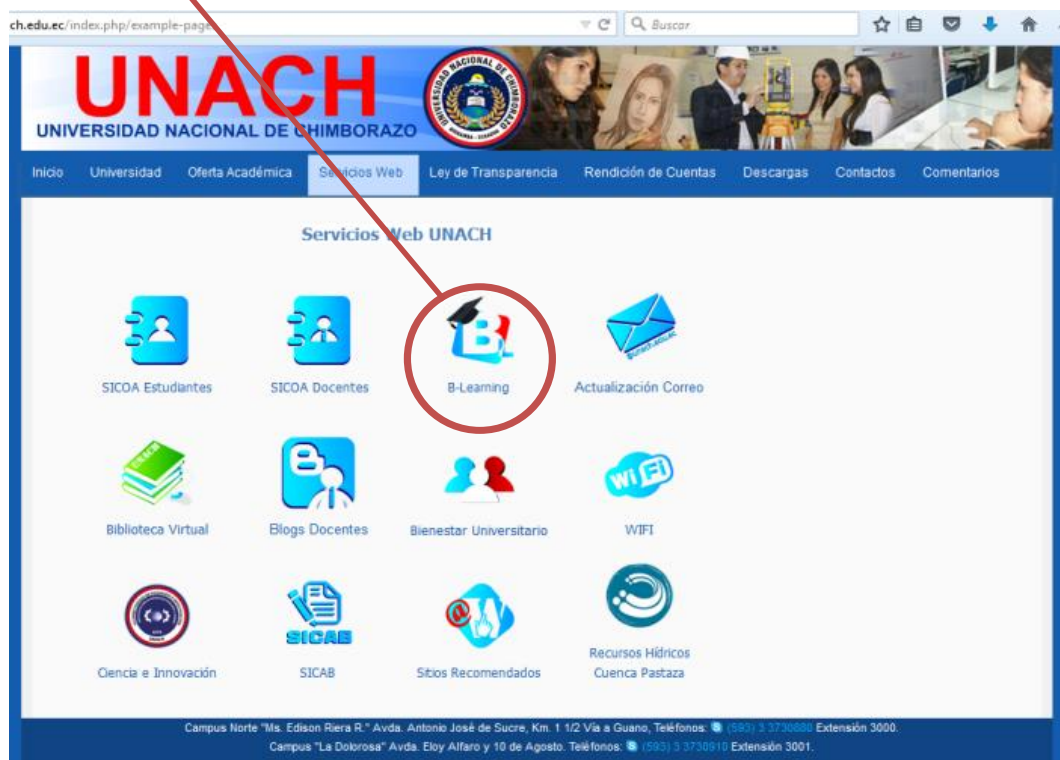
ch.edu.ec/index.php/example-page

Buscar

UNACH
UNIVERSIDAD NACIONAL DE CHIMBORAZO

UNIVERSIDAD NACIONAL DE CHIMBORAZO

Inicio Universidad Oferta Académica Servicios Web Ley de Transparencia Rendición de Cuentas Descargas Contactos Comentarios

Servicios Web UNACH

SICOA Estudiantes

SICOA Docentes

B-Learning

Actualización Correo

Biblioteca Virtual

Blogs Docentes

Bienestar Universitario

WIFI

Ciencia e Innovación

SICAB

SICAB

Sitios Recomendados

Recursos Hídricos Cuenca Pastaza

Campus Norte "Ms. Edison Riera R." Avda. Antonio José de Sucre, Km. 1 1/2 Vía a Guano, Teléfonos: (593) 3 3730880 Extensión 3000.
Campus "La Dolorosa" Avda. Eloy Alfaro y 10 de Agosto. Teléfonos: (593) 3 3730910 Extensión 3001.